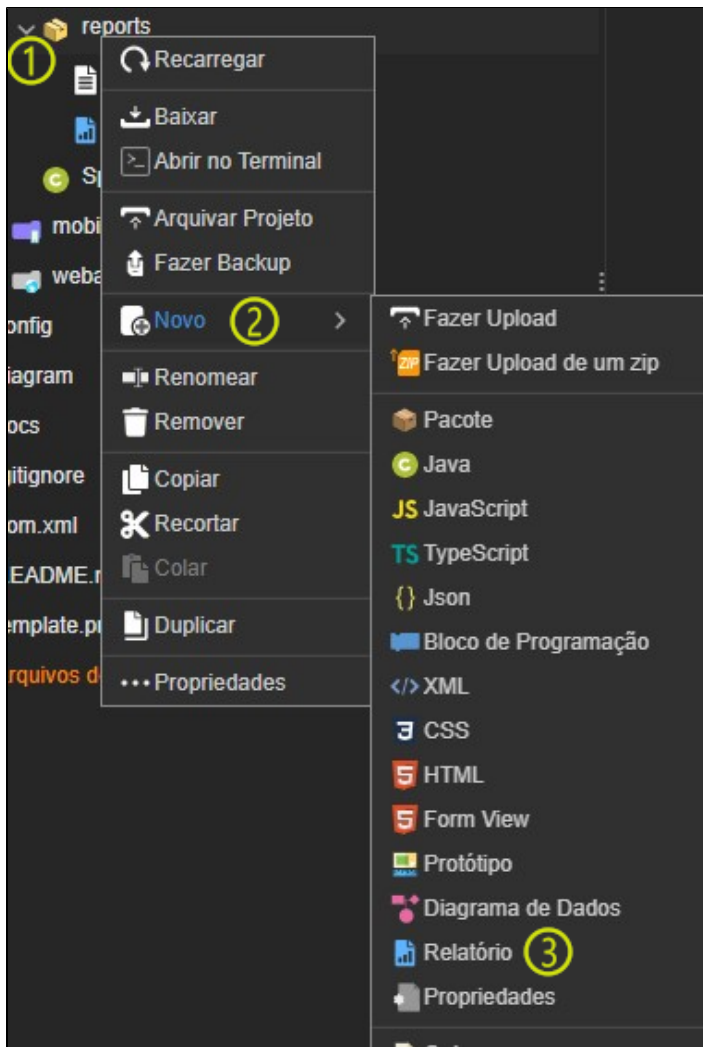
reports
1
Recarregar
Baixar
Abrir no Terminal
Arquivar Projeto
Fazer Backup
Novo
2
Renomear
Remover
Copiar
Recortar
Colar
Duplicar
Propriedades

Sp
mobi
weba
onfig
iagram
ocs
gitignore
om.xml
EADME.r
emplate.pr
rquivos d

Fazer Upload
Fazer Upload de um zip
Pacote
Java
JavaScript
TypeScript
Json
Bloco de Programação
XML
CSS
HTML
Form View
Protótipo
Diagrama de Dados
Relatório
3
Propriedades